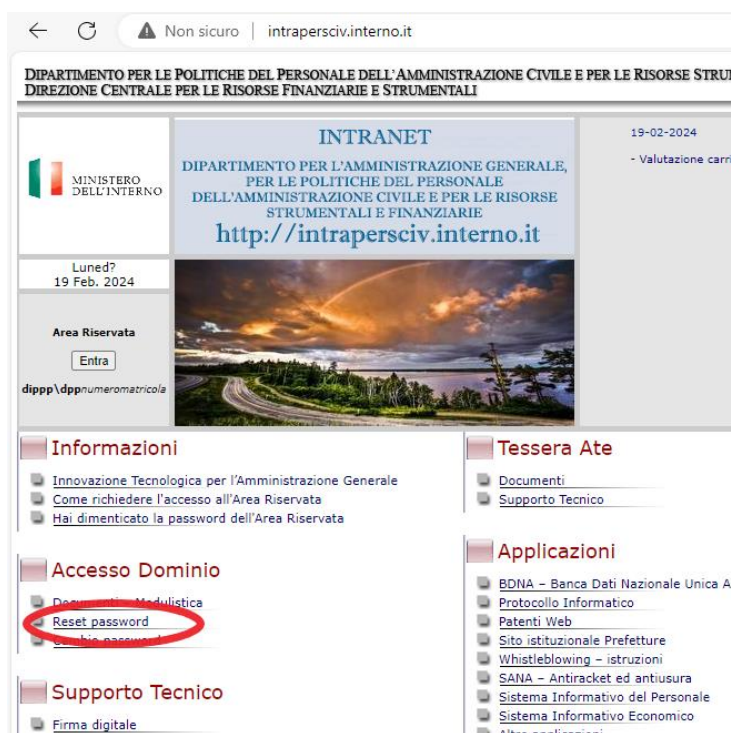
Non sicuro | intrapersciv.interno.it

DIPARTIMENTO PER LE POLITICHE DEL PERSONALE DELL'AMMINISTRAZIONE CIVILE E PER LE RISORSE STRU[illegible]
DIREZIONE CENTRALE PER LE RISORSE FINANZIARIE E STRUMENTALI

MINISTERO DELL'INTERNO

INTRANET
DIPARTIMENTO PER L'AMMINISTRAZIONE GENERALE, PER LE POLITICHE DEL PERSONALE DELL'AMMINISTRAZIONE CIVILE E PER LE RISORSE STRUMENTALI E FINANZIARIE
http://intrapersciv.interno.it

19-02-2024
- Valutazione carri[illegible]

Luned?
19 Feb. 2024

Area Riservata
Entra
dippp\dppnumeromatricola

Informazioni
Innovazione Tecnologica per l'Amministrazione Generale
Come richiedere l'accesso all'Area Riservata
Hai dimenticato la password dell'Area Riservata

Accesso Dominio
Documenti e Modulistica
Reset password
Cambio password

Supporto Tecnico
Firma digitale

Tessera Ate
Documenti
Supporto Tecnico

Applicazioni
BDNA – Banca Dati Nazionale Unica A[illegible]
Protocollo Informatico
Patenti Web
Sito istituzionale Prefetture
Whistleblowing – istruzioni
SANA – Antiracket ed antiusura
Sistema Informativo del Personale
Sistema Informativo Economico
Altre applicazioni